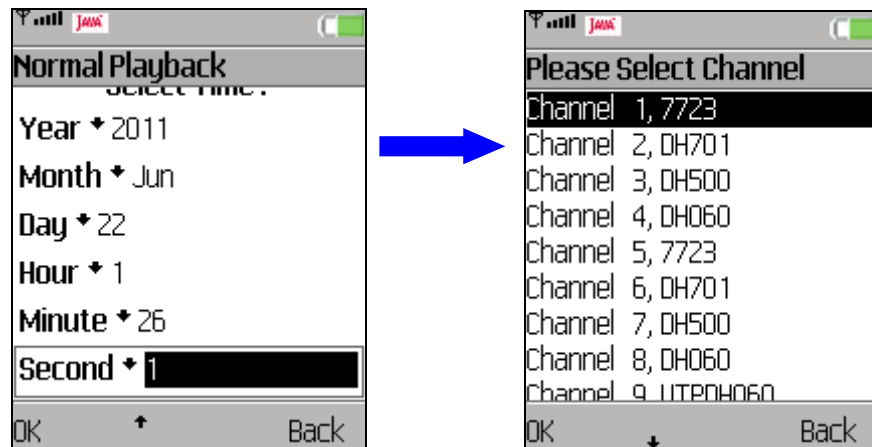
JAVA

Normal Playback

Select Time:

Year ✦ 2011

Month ✦ Jun

Day ✦ 22

Hour ✦ 1

Minute ✦ 26

Second ✦ 1

OK ✦ Back

JAVA

Please Select Channel

Channel 1, 7723

Channel 2, DH701

Channel 3, DH500

Channel 4, DH060

Channel 5, 7723

Channel 6, DH701

Channel 7, DH500

Channel 8, DH060

Channel 9, UTPDH060

OK ✦ Back